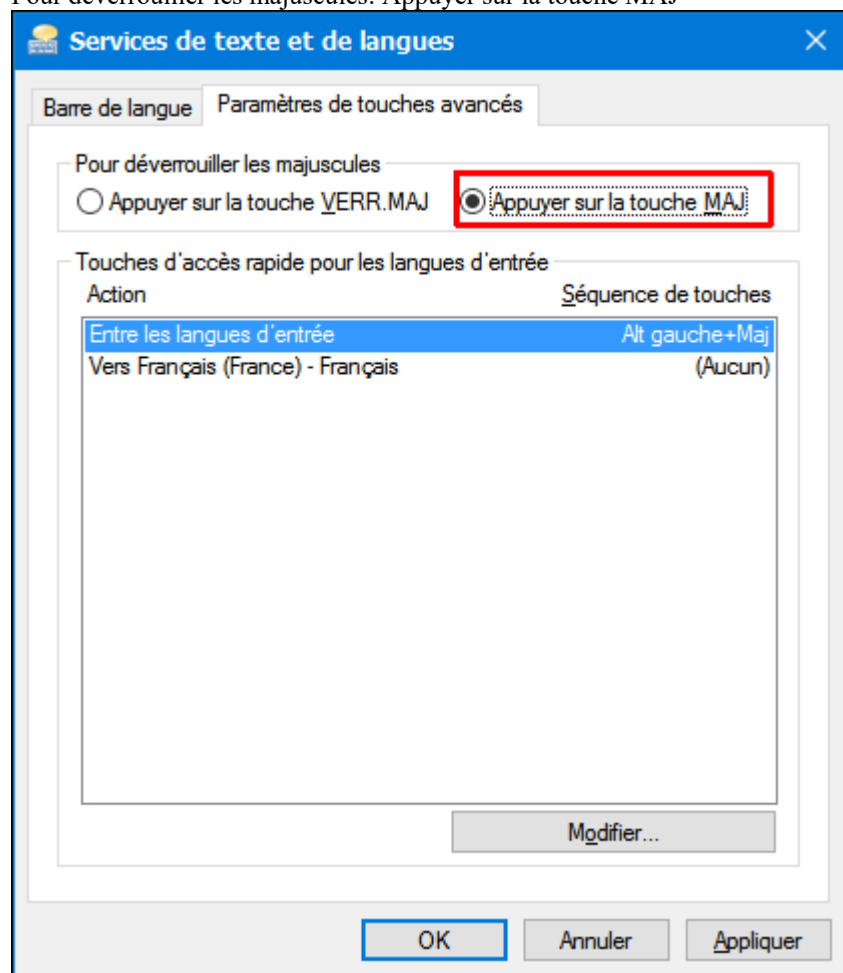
Pour déverrouiller les majuscules: Appuyer sur la touche MAJ

Services de texte et de langues

Barre de langue | Paramètres de touches avancés

Pour déverrouiller les majuscules
Appuyer sur la touche VERR.MAJ
Appuyer sur la touche MAJ

Touches d'accès rapide pour les langues d'entrée

| Action | Séquence de touches |
|---|---|
| Entre les langues d'entrée | Alt gauche+Maj |
| Vers Français (France) - Français | (Aucun) |

Modifier...

OK Annuler Appliquer